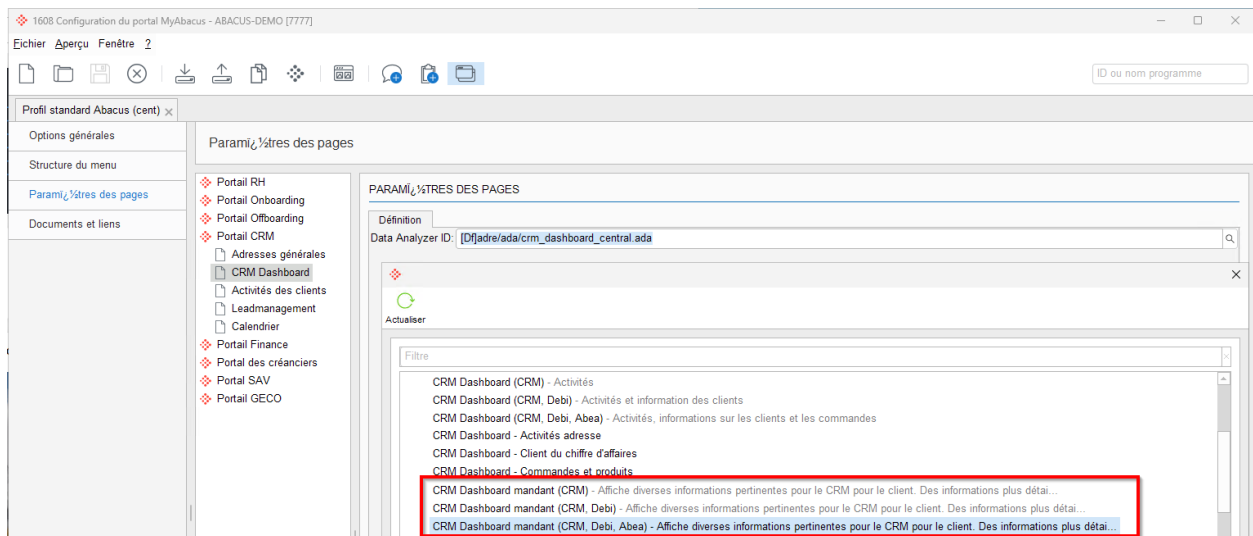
1608 Configuration du portal MyAbacus - ABACUS-DEMO [7777]

Fichier Aperçu Fenêtre ?

ID ou nom programme

Profil standard Abacus (cent) ×

Options générales
Structure du menu
Paramï¿½tres des pages
Documents et liens

Paramï¿½tres des pages

Portail RH
Portail Onboarding
Portail Offboarding
Portail CRM
Adresses générales
CRM Dashboard
Activités des clients
Leadmanagement
Calendrier
Portail Finance
Portal des créanciers
Portail SAV
Portail GECO

PARAMÏ¿½TRES DES PAGES

Définition

Data Analyzer ID: [Df]adre/ada/crm_dashboard_central.ada

Actualiser

Filtre

CRM Dashboard (CRM) - Activités
CRM Dashboard (CRM, Debi) - Activités et information des clients
CRM Dashboard (CRM, Debi, Abea) - Activités, informations sur les clients et les commandes
CRM Dashboard - Activités adresse
CRM Dashboard - Client du chiffre d'affaires
CRM Dashboard - Commandes et produits
CRM Dashboard mandant (CRM) - Affiche diverses informations pertinentes pour le CRM pour le client. Des informations plus détai...
CRM Dashboard mandant (CRM, Debi) - Affiche diverses informations pertinentes pour le CRM pour le client. Des informations plus détai...
CRM Dashboard mandant (CRM, Debi, Abea) - Affiche diverses informations pertinentes pour le CRM pour le client. Des informations plus détai...